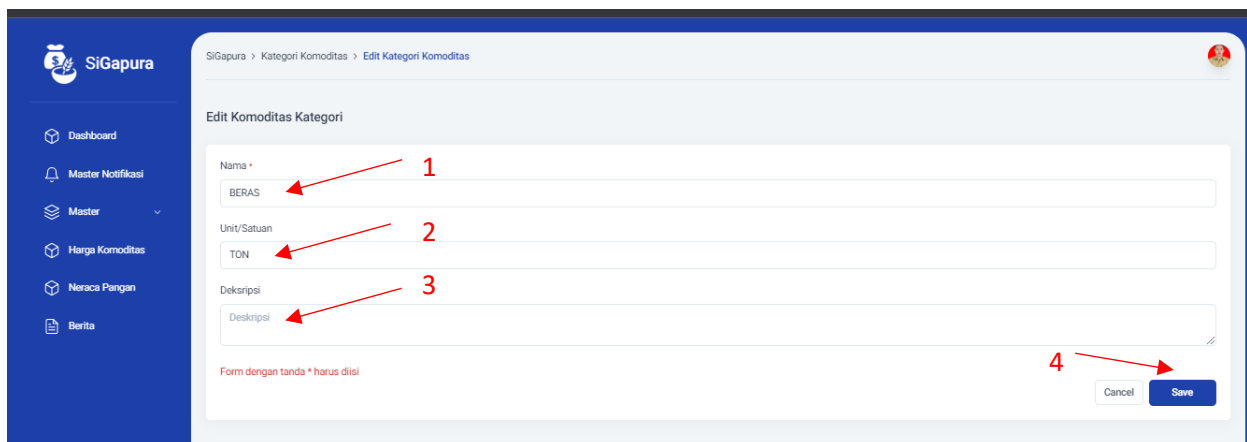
SiGapura

Dashboard

Master Notifikasi

Master

Harga Komoditas

Neraca Pangan

Berita

SiGapura > Kategori Komoditas > Edit Kategori Komoditas

Edit Komoditas Kategori

Nama *

1

BERAS

Unit/Satuan

2

TON

Deksripsi

3

Deskripsi

4

Form dengan tanda * harus diisi

Cancel

Save